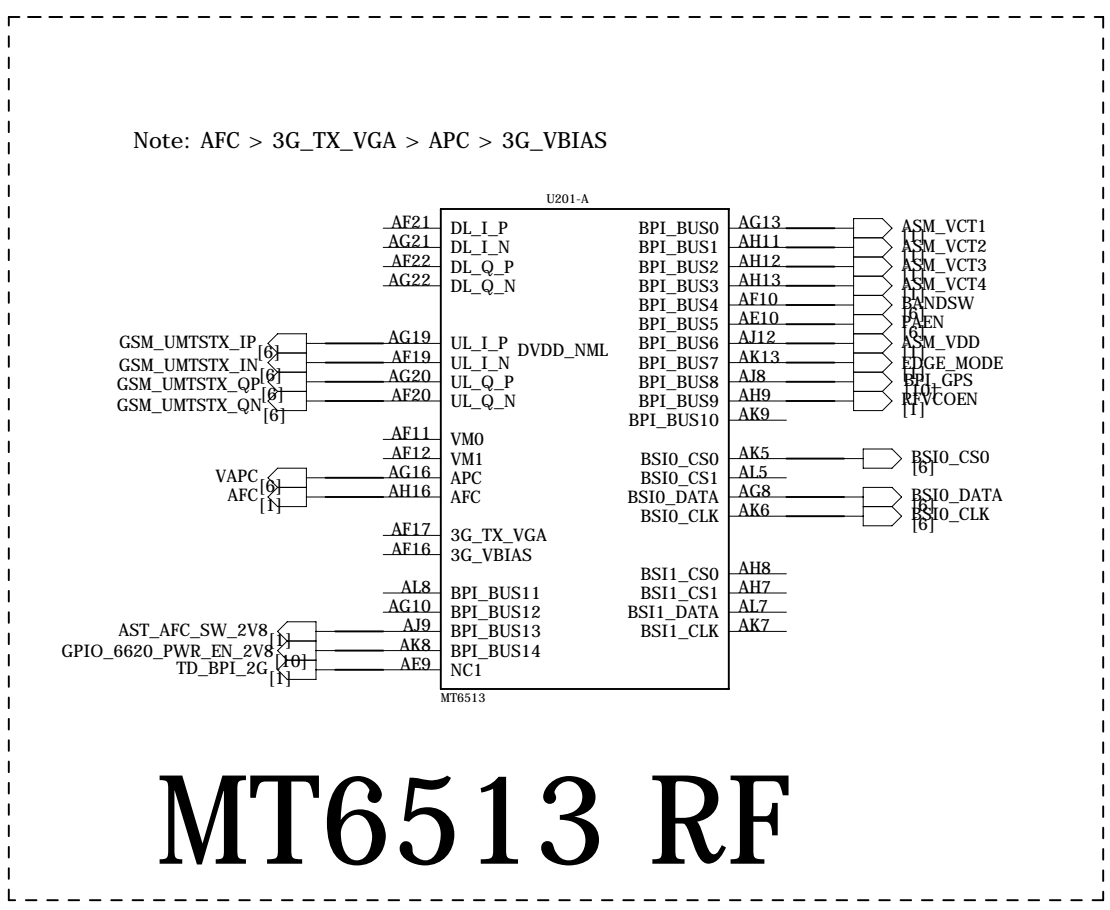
Note: AFC > 3G_TX_VGA > APC > 3G_VBIAS

U201-A

AF21 DL_I_P
AG21 DL_I_N
AF22 DL_Q_P
AG22 DL_Q_N

GSM_UMTSTX_IP [6] AG19 UL_I_P
GSM_UMTSTX_IN [6] AF19 UL_I_N
GSM_UMTSTX_QP [6] AG20 UL_Q_P
GSM_UMTSTX_QN [6] AF20 UL_Q_N

DVDD_NML

AF11 VM0
AF12 VM1
VAPC [6] AG16 APC
AFC [1] AH16 AFC

AF17 3G_TX_VGA
AF16 3G_VBIAS

AL8 BPI_BUS11
AG10 BPI_BUS12
AST_AFC_SW_2V8 [1] AJ9 BPI_BUS13
GPIO_6620_PWR_EN_2V8 [10] AK8 BPI_BUS14
TD_BPI_2G [1] AE9 NC1

BPI_BUS0 AG13 ASM_VCT1 [1]
BPI_BUS1 AH11 ASM_VCT2 [1]
BPI_BUS2 AH12 ASM_VCT3 [1]
BPI_BUS3 AH13 ASM_VCT4 [1]
BPI_BUS4 AF10 BANDSW [6]
BPI_BUS5 AE10 PAEN [6]
BPI_BUS6 AJ12 ASM_VDD [1]
BPI_BUS7 AK13 EDGE_MODE [1]
BPI_BUS8 AJ8 BPI_GPS [10]
BPI_BUS9 AH9 RFVCOEN [1]
BPI_BUS10 AK9

BSI0_CS0 AK5 BSI0_CS0 [6]
BSI0_CS1 AL5
BSI0_DATA AG8 BSI0_DATA [6]
BSI0_CLK AK6 BSI0_CLK [6]

BSI1_CS0 AH8
BSI1_CS1 AH7
BSI1_DATA AL7
BSI1_CLK AK7

MT6513

MT6513 RF